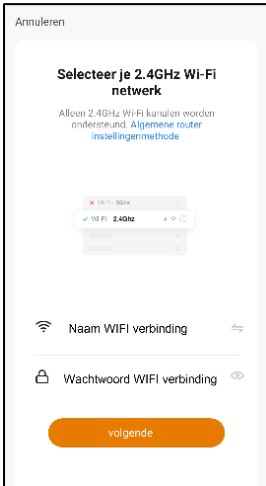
Annuleren

Selecteer je 2.4GHz Wi-Fi netwerk

Alleen 2.4GHz Wi-Fi kanalen worden ondersteund. Algemene router instellingenmethode

Wi-Fi - 5Ghz
Wi-Fi 2.4Ghz

Naam WIFI verbinding

Wachtwoord WIFI verbinding

volgende